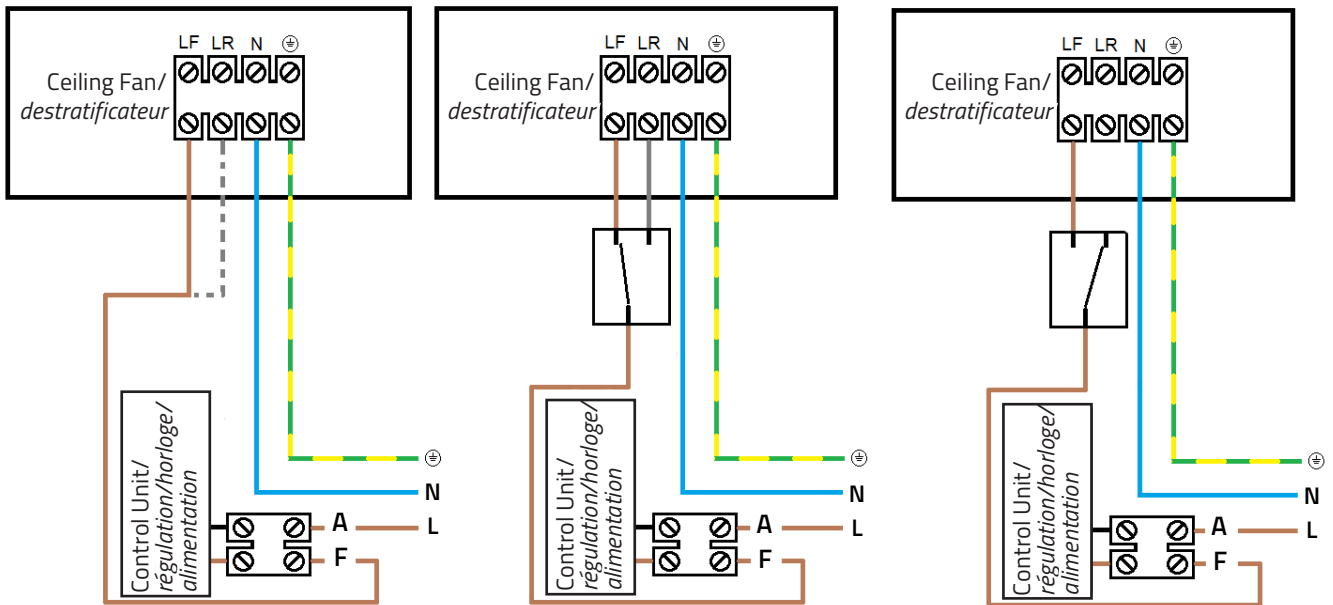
LF LR N ⏚
Ceiling Fan/ destratificateur
Control Unit/ régulation/horloge/ alimentation
A
F
⏚
N
L

LF LR N ⏚
Ceiling Fan/ destratificateur
Control Unit/ régulation/horloge/ alimentation
A
F
⏚
N
L

LF LR N ⏚
Ceiling Fan/ destratificateur
Control Unit/ régulation/horloge/ alimentation
A
F
⏚
N
L